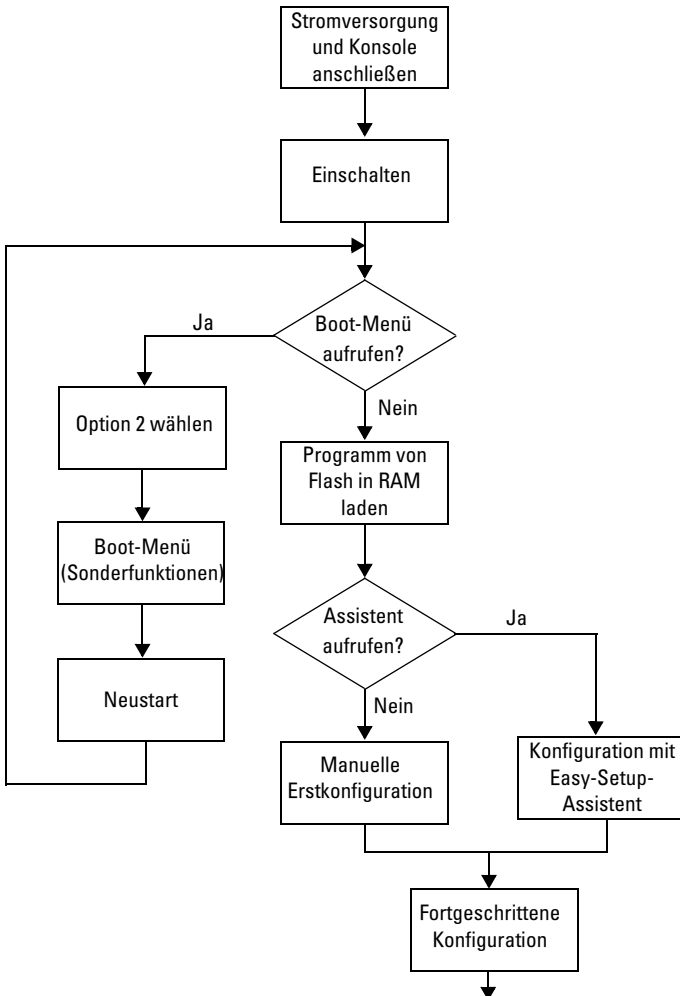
Stromversorgung und Konsole anschließen

Einschalten

Boot-Menü aufrufen?

Ja

Nein

Option 2 wählen

Boot-Menü (Sonderfunktionen)

Neustart

Programm von Flash in RAM laden

Assistent aufrufen?

Ja

Nein

Manuelle Erstkonfiguration

Konfiguration mit Easy-Setup-Assistent

Fortgeschrittene Konfiguration